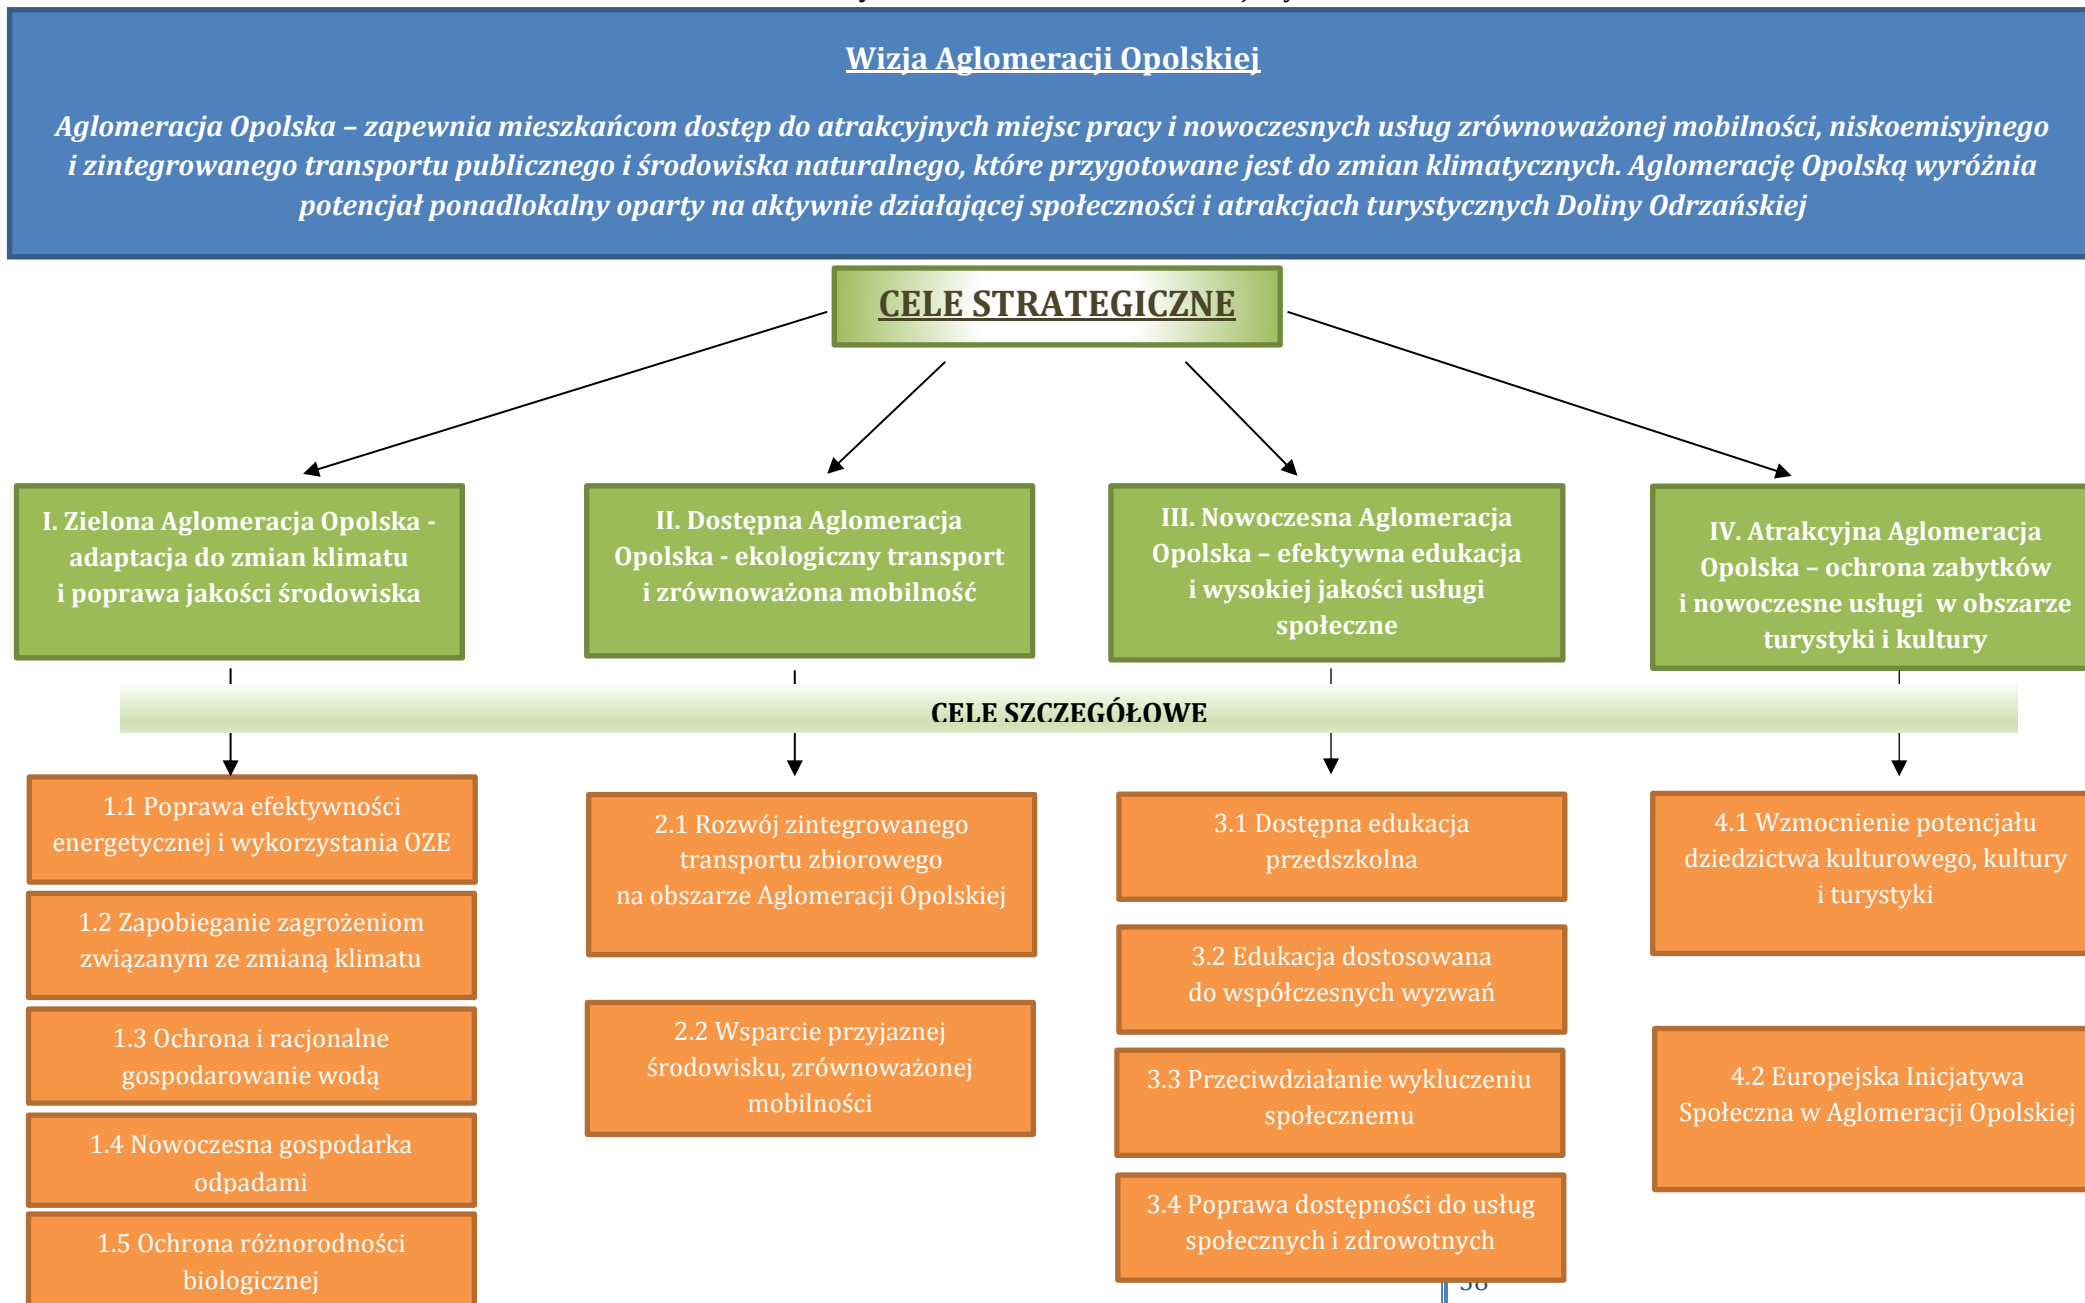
Wizja Aglomeracji Opolskiej

Aglomeracja Opolska – zapewnia mieszkańcom dostęp do atrakcyjnych miejsc pracy i nowoczesnych usług zrównoważonej mobilności, niskoemisyjnego i zintegrowanego transportu publicznego i środowiska naturalnego, które przygotowane jest do zmian klimatycznych. Aglomerację Opolską wyróżnia potencjał ponadlokalny oparty na aktywnie działającej społeczności i atrakcjach turystycznych Doliny Odrzańskiej

CELE STRATEGICZNE

I. Zielona Aglomeracja Opolska - adaptacja do zmian klimatu i poprawa jakości środowiska

II. Dostępna Aglomeracja Opolska - ekologiczny transport i zrównoważona mobilność

III. Nowoczesna Aglomeracja Opolska – efektywna edukacja i wysokiej jakości usługi społeczne

IV. Atrakcyjna Aglomeracja Opolska – ochrona zabytków i nowoczesne usługi w obszarze turystyki i kultury

CELE SZCZEGÓŁOWE

1.1 Poprawa efektywności energetycznej i wykorzystania OZE

1.2 Zapobieganie zagrożeniom związanym ze zmianą klimatu

1.3 Ochrona i racjonalne gospodarowanie wodą

1.4 Nowoczesna gospodarka odpadami

1.5 Ochrona różnorodności biologicznej

2.1 Rozwój zintegrowanego transportu zbiorowego na obszarze Aglomeracji Opolskiej

2.2 Wsparcie przyjaznej środowisku, zrównoważonej mobilności

3.1 Dostępna edukacja przedszkolna

3.2 Edukacja dostosowana do współczesnych wyzwań

3.3 Przeciwdziałanie wykluczeniu społecznemu

3.4 Poprawa dostępności do usług społecznych i zdrowotnych

4.1 Wzmocnienie potencjału dziedzictwa kulturowego, kultury i turystyki

4.2 Europejska Inicjatywa Społeczna w Aglomeracji Opolskiej

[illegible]